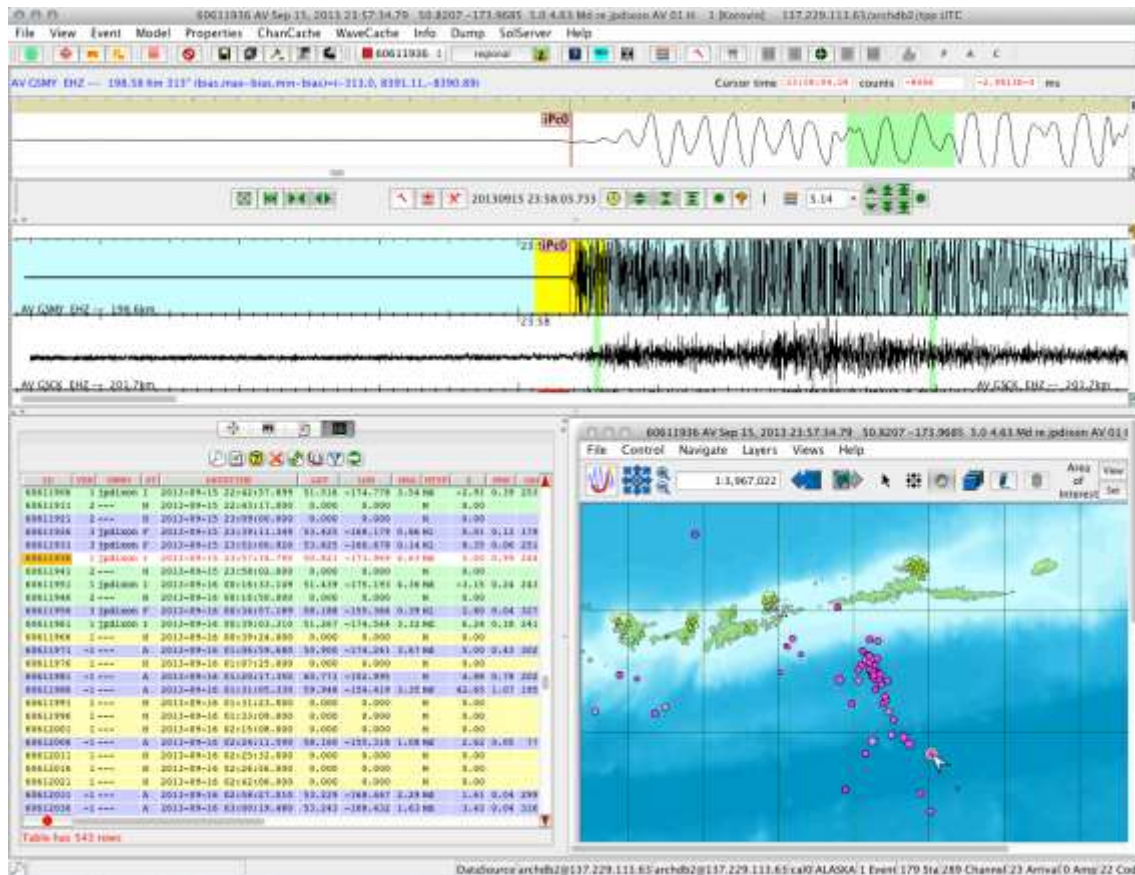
60611936 AV Sep 15, 2013 23:57:34.79 50.8207 -173.9685 5.0 4.63 Md re jpdixon AV 01 H 1 [Koronin] 137.229.113.65/archdb2/tpp UTC

File View Event Model Properties ChanCache WaveCache Info Dump SolServer Help

60611936 1 regional

AV GSMY EHZ -- 198.58 km 315° (bias,max-bias,min-bias)=(-311.0, 8391.11,-8390.89)

Cursor time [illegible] counts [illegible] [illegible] ms

iPc0

20130915 23:58:05.733 5.14

iPc0

AV GSMY EHZ -- 198.6km

23:58

AV GSCK EHZ -- 201.7km

AV GSCK EHZ -- 201.7km

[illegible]

Table has 543 rows

60611936 AV Sep 15, 2013 23:57:34.79 50.8207 -173.9685 5.0 4.63 Md re jpdixon AV 01 I

File Control Navigate Layers Views Help

1:3,967,022

Area of Interest

View Set

DataSource:archdb2@137.229.113.65 archdb2@137.229.113.65 cat0 ALASKA 1 Event 179 Sta 289 Chanel 23 Arrival 0 Amp 22 Cod